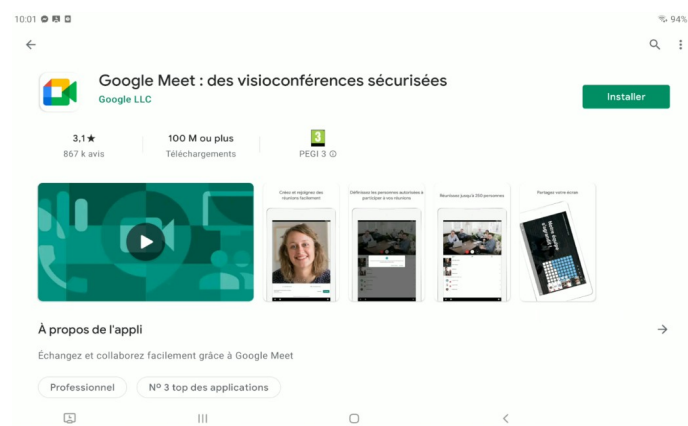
10:01

94%

Google Meet : des visioconférences sécurisées

Google LLC

Installer

3,1★
867 k avis

100 M ou plus
Téléchargements

3
PEGI 3

Créez et rejoignez des réunions facilement

Définissez les personnes autorisées à participer à vos réunions

Réunissez jusqu'à 250 personnes

Partagez votre écran

À propos de l'appli

Échangez et collaborez facilement grâce à Google Meet

Professionnel

Nº 3 top des applications